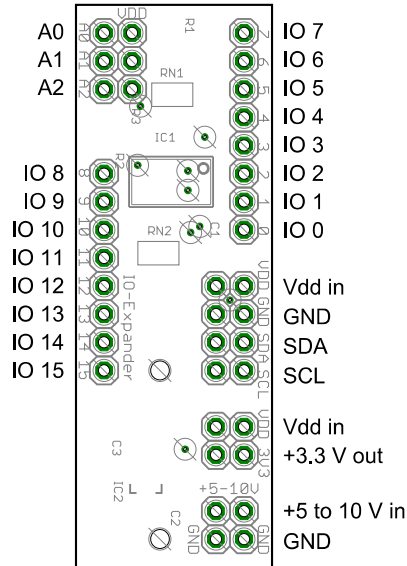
A0
A1
A2
VDD
A0 A1 A2
R1
RN1
R3
IC1
R2
RN2
C1
IO 7
IO 6
IO 5
IO 4
IO 3
IO 2
IO 1
IO 0
7 6 5 4 3 2 1 0
IO 8
IO 9
IO 10
IO 11
IO 12
IO 13
IO 14
IO 15
8 9 10 11 12 13 14 15
IO-Expander
VDD GND SDA SCL
Vdd in
GND
SDA
SCL
VDD 3V3
Vdd in
+3.3 V out
C3
IC2
C2
+5-10V
GND GND
+5 to 10 V in
GND